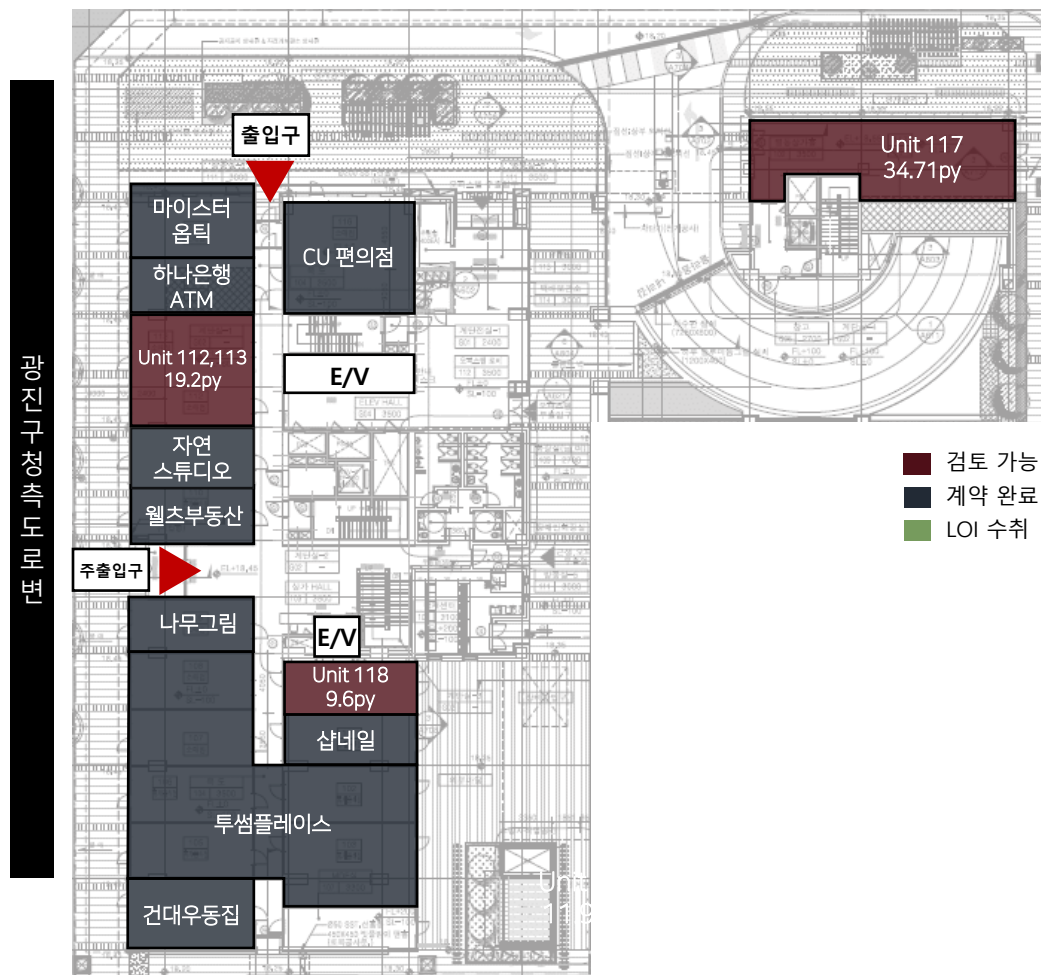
광진구청측도로변

출입구

마이스터 옵틱

하나은행 ATM

Unit 112,113
19.2py

자연 스튜디오

웰츠부동산

주출입구

나무그림

CU 편의점

E/V

E/V

Unit 118
9.6py

샵네일

투썸플레이스

건대우동집

Unit 117
34.71py

검토 가능
계약 완료
LOI 수취

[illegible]